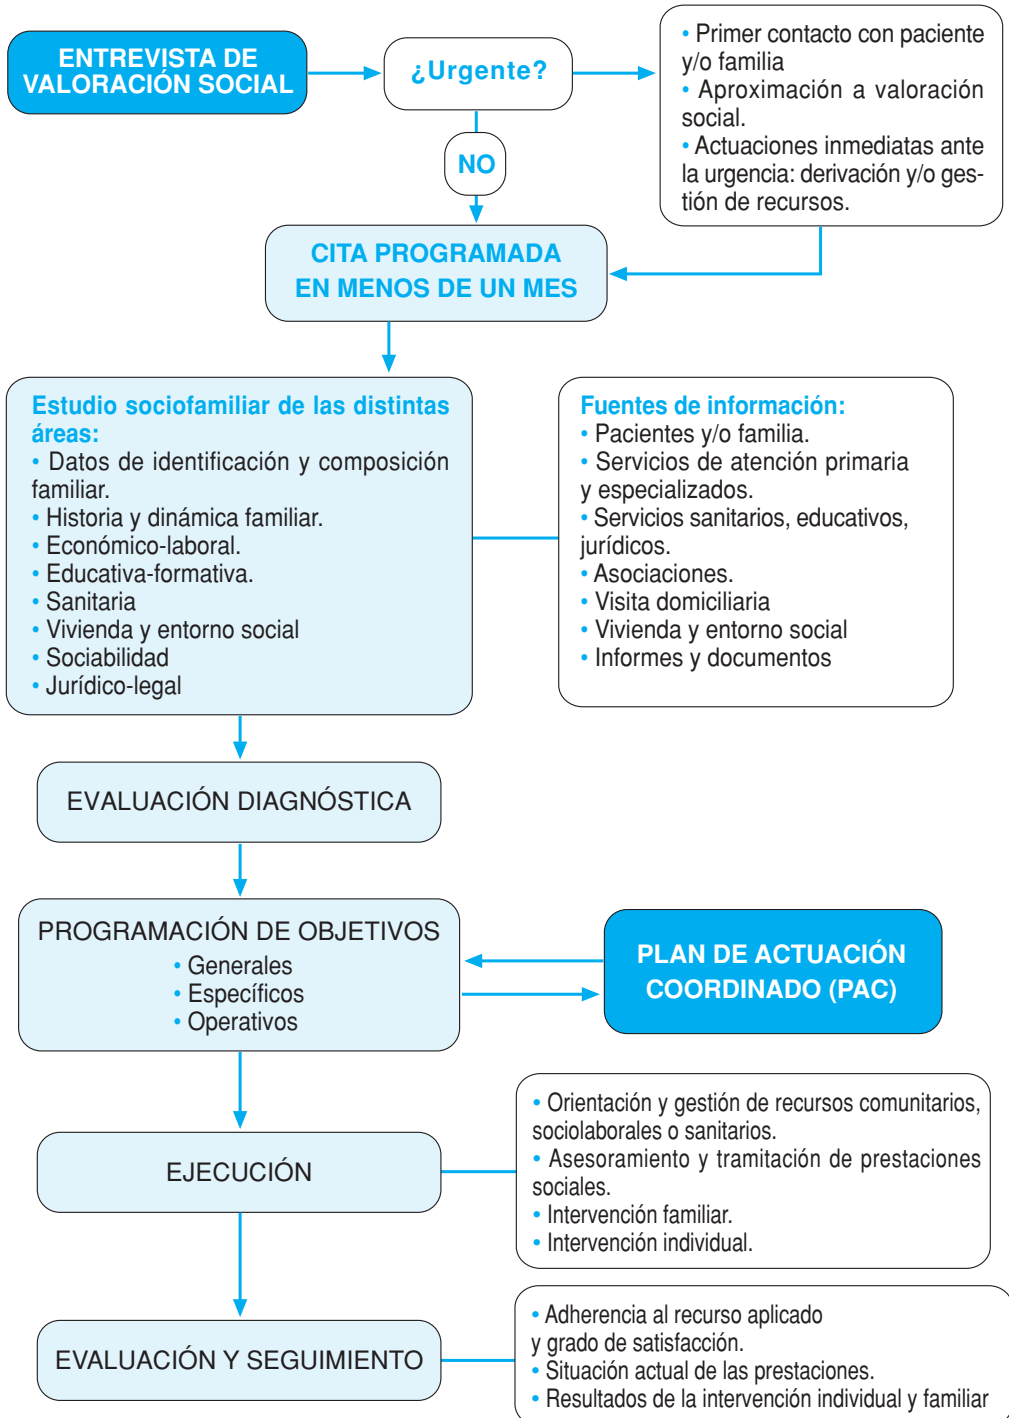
ENTREVISTA DE VALORACIÓN SOCIAL

¿Urgente?

• Primer contacto con paciente y/o familia
• Aproximación a valoración social.
• Actuaciones inmediatas ante la urgencia: derivación y/o gestión de recursos.

NO

CITA PROGRAMADA EN MENOS DE UN MES

Estudio sociofamiliar de las distintas áreas:
• Datos de identificación y composición familiar.
• Historia y dinámica familiar.
• Económico-laboral.
• Educativa-formativa.
• Sanitaria
• Vivienda y entorno social
• Sociabilidad
• Jurídico-legal

Fuentes de información:
• Pacientes y/o familia.
• Servicios de atención primaria y especializados.
• Servicios sanitarios, educativos, jurídicos.
• Asociaciones.
• Visita domiciliaria
• Vivienda y entorno social
• Informes y documentos

EVALUACIÓN DIAGNÓSTICA

PROGRAMACIÓN DE OBJETIVOS
• Generales
• Específicos
• Operativos

PLAN DE ACTUACIÓN COORDINADO (PAC)

EJECUCIÓN

• Orientación y gestión de recursos comunitarios, sociolaborales o sanitarios.
• Asesoramiento y tramitación de prestaciones sociales.
• Intervención familiar.
• Intervención individual.

EVALUACIÓN Y SEGUIMIENTO

• Adherencia al recurso aplicado y grado de satisfacción.
• Situación actual de las prestaciones.
• Resultados de la intervención individual y familiar